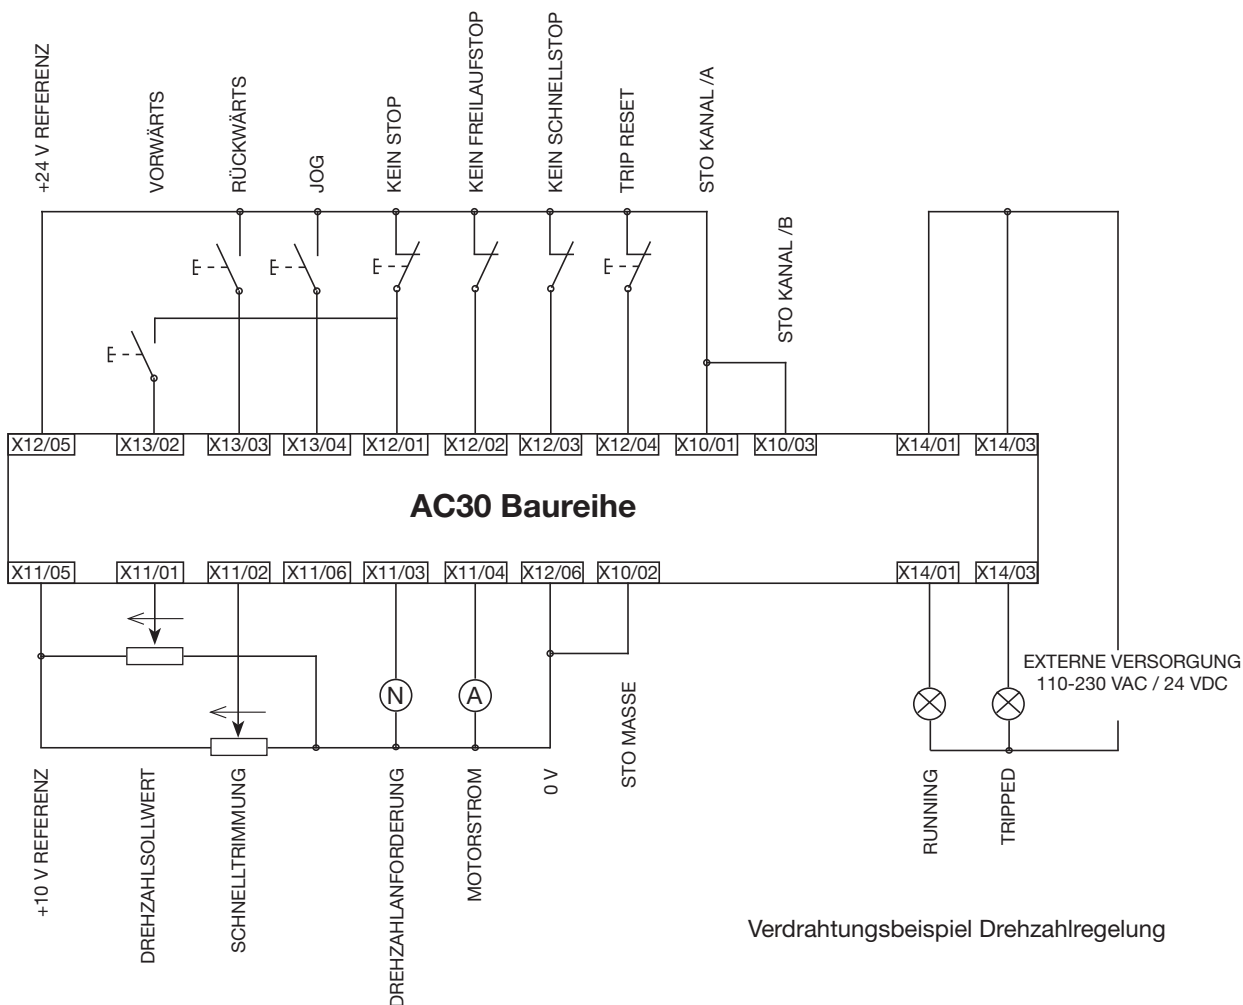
+24 V REFERENZ
VORWÄRTS
RÜCKWÄRTS
JOG
KEIN STOP
KEIN FREILAUFSTOP
KEIN SCHNELLSTOP
TRIP RESET
STO KANAL /A
STO KANAL /B

| X12/05 | X13/02 | X13/03 | X13/04 | X12/01 | X12/02 | X12/03 | X12/04 | X10/01 | X10/03 | X14/01 | X14/03 |
|---|---|---|---|---|---|---|---|---|---|---|---|

AC30 Baureihe

| X11/05 | X11/01 | X11/02 | X11/06 | X11/03 | X11/04 | X12/06 | X10/02 | X14/01 | X14/03 |
|---|---|---|---|---|---|---|---|---|---|

N
A

EXTERNE VERSORGUNG
110-230 VAC / 24 VDC

+10 V REFERENZ
DREHZAHLSOLLWERT
SCHNELLTRIMMUNG
DREHZAHLANFORDERUNG
MOTORSTROM
0 V
STO MASSE
RUNNING
TRIPPED

Verdrahtungsbeispiel Drehzahlregelung